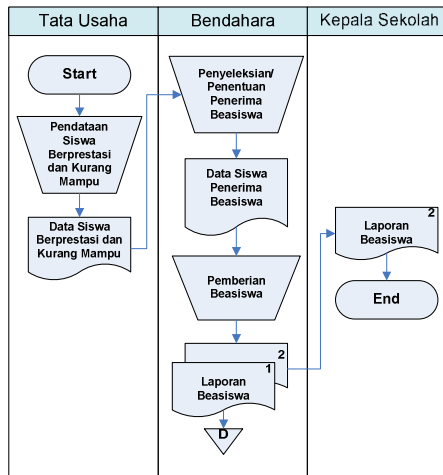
Tata Usaha

Bendahara

Kepala Sekolah

Start

Pendataan Siswa Berprestasi dan Kurang Mampu

Data Siswa Berprestasi dan Kurang Mampu

Penyeleksian/ Penentuan Penerima Beasiswa

Data Siswa Penerima Beasiswa

Pemberian Beasiswa

2

1

Laporan Beasiswa

D

Laporan Beasiswa

2

End